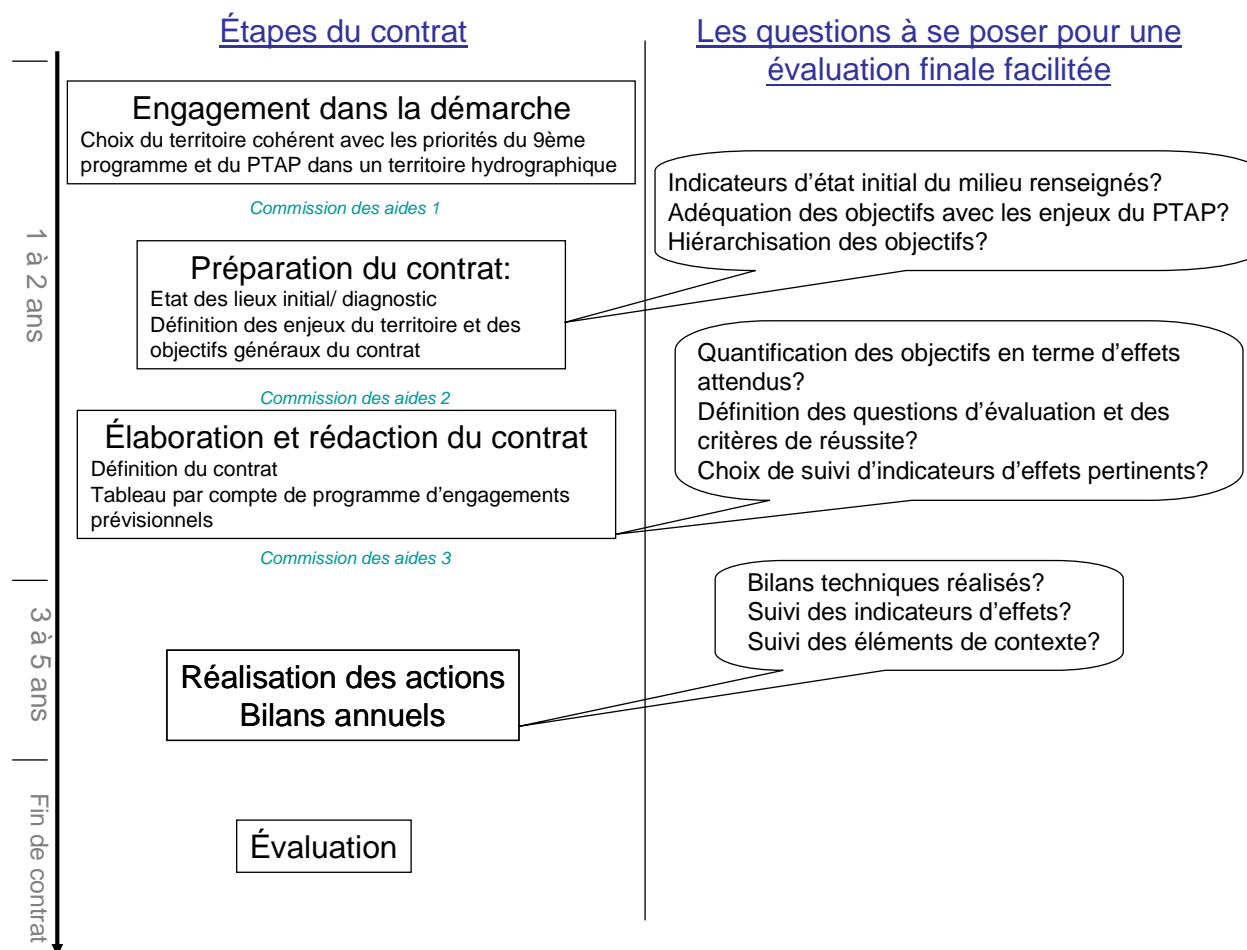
Étapes du contrat

Les questions à se poser pour une évaluation finale facilitée

1 à 2 ans

Engagement dans la démarche
Choix du territoire cohérent avec les priorités du 9ème programme et du PTAP dans un territoire hydrographique

Indicateurs d'état initial du milieu renseignés?
Adéquation des objectifs avec les enjeux du PTAP?
Hiérarchisation des objectifs?

Commission des aides 1

Préparation du contrat:
Etat des lieux initial/ diagnostic
Définition des enjeux du territoire et des objectifs généraux du contrat

Quantification des objectifs en terme d'effets attendus?
Définition des questions d'évaluation et des critères de réussite?
Choix de suivi d'indicateurs d'effets pertinents?

Commission des aides 2

Élaboration et rédaction du contrat
Définition du contrat
Tableau par compte de programme d'engagements prévisionnels

Commission des aides 3

3 à 5 ans

Bilans techniques réalisés?
Suivi des indicateurs d'effets?
Suivi des éléments de contexte?

Réalisation des actions
Bilans annuels

Fin de contrat

Évaluation